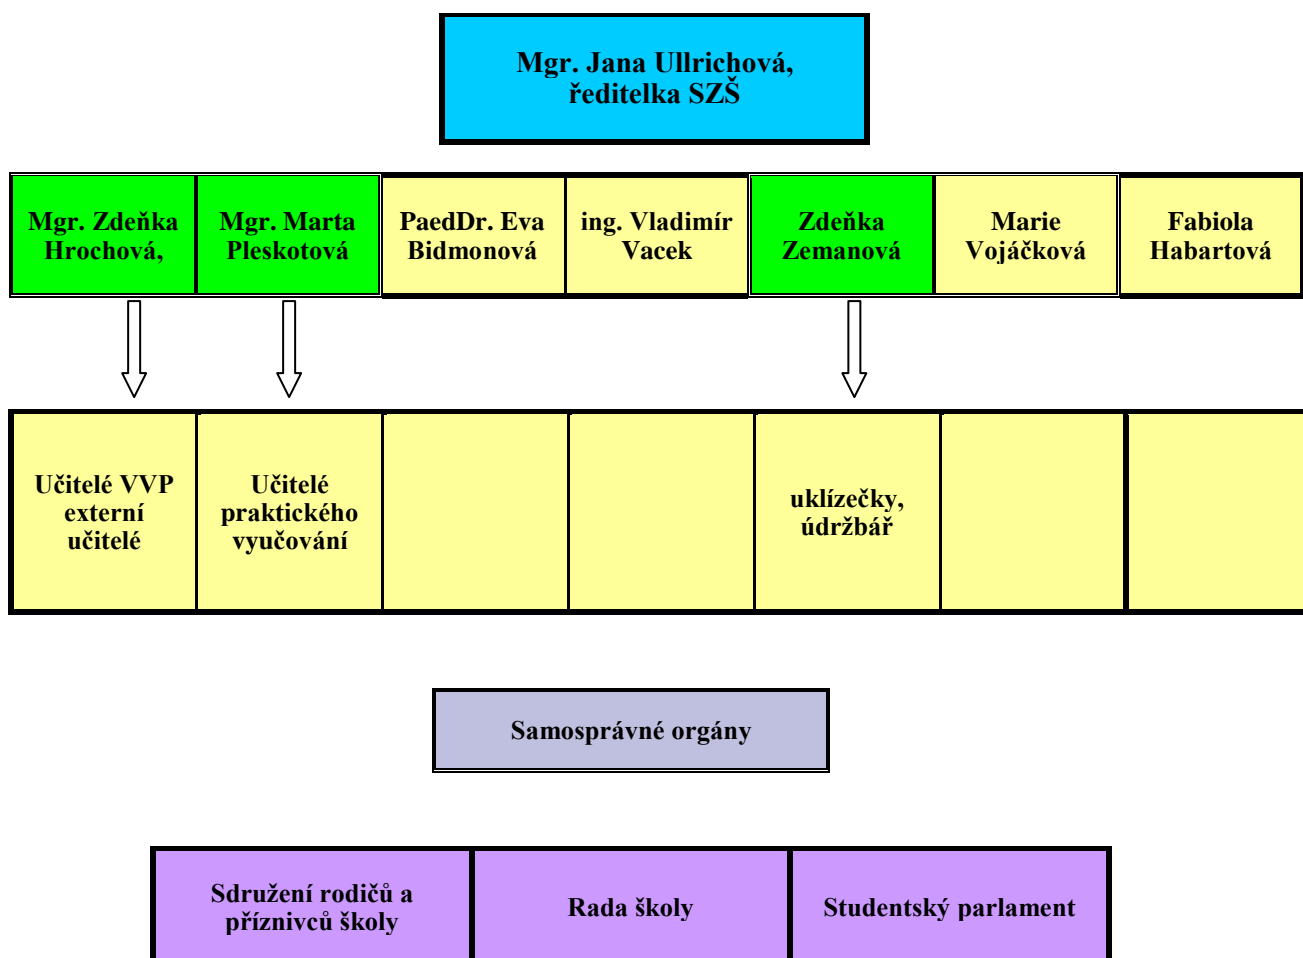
Mgr. Jana Ullrichová, ředitelka SZŠ

| Mgr. Zdeňka Hrochová, | Mgr. Marta Pleskotová | PaedDr. Eva Bidmonová | ing. Vladimír Vacek | Zdeňka Zemanová | Marie Vojáčková | Fabiola Habartová |
|---|---|---|---|---|---|---|

| Učitelé VVP externí učitelé | Učitelé praktického vyučování | | | uklízečky, údržbář | | |
|---|---|---|---|---|---|---|

Samosprávné orgány

| Sdružení rodičů a příznivců školy | Rada školy | Studentský parlament |
|---|---|---|